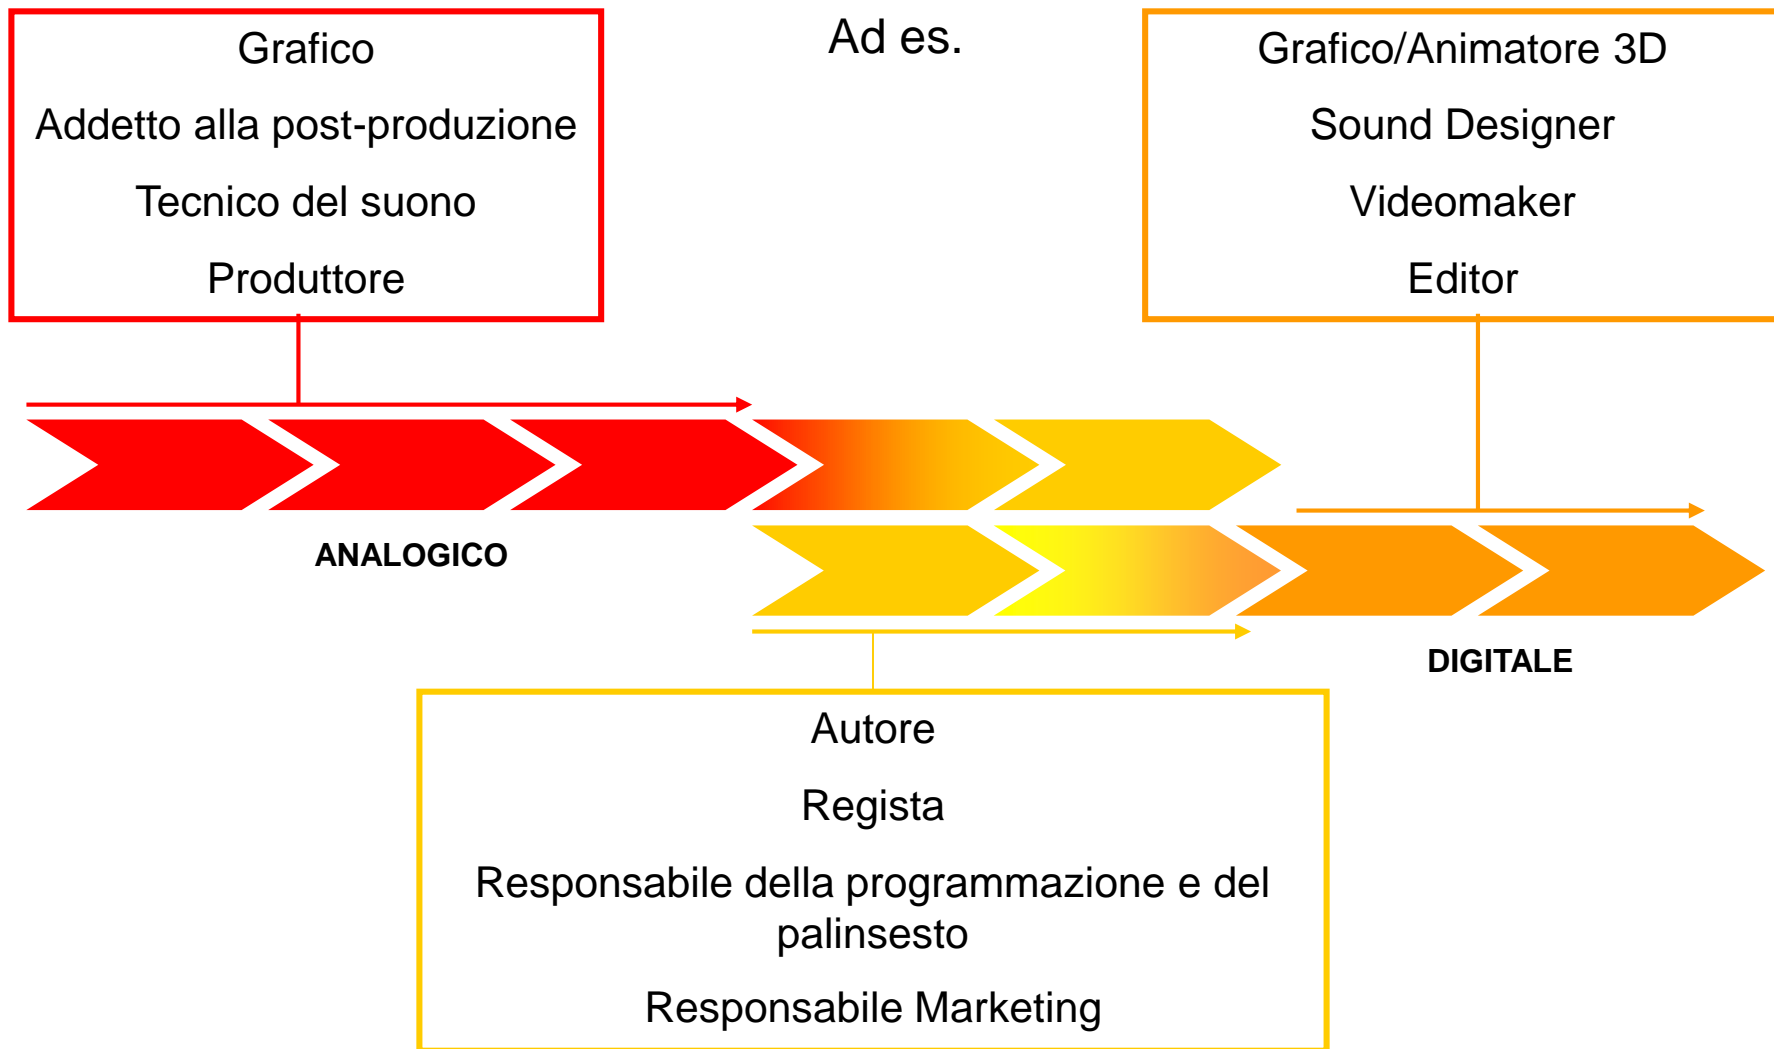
Grafico

Addetto alla post-produzione

Tecnico del suono

Produttore

Ad es.

Grafico/Animatore 3D

Sound Designer

Videomaker

Editor

ANALOGICO

DIGITALE

Autore

Regista

Responsabile della programmazione e del palinsesto

Responsabile Marketing